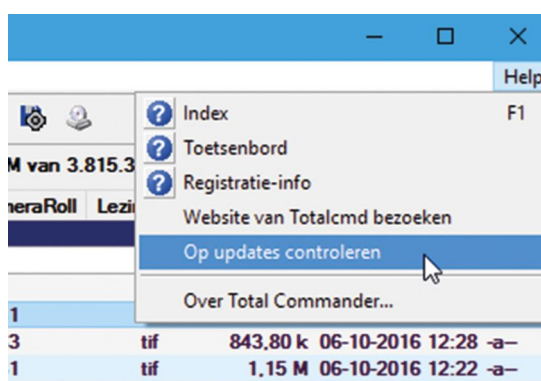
Help

Index F1
Toetsenbord
Registratie-info
Website van Totalcmd bezoeken
Op updates controleren
Over Total Commander...

M van 3.815.3
neraRoll Lezi

1
3 tif 843,80 k 06-10-2016 12:28 -a–
1 tif 1,15 M 06-10-2016 12:22 -a–